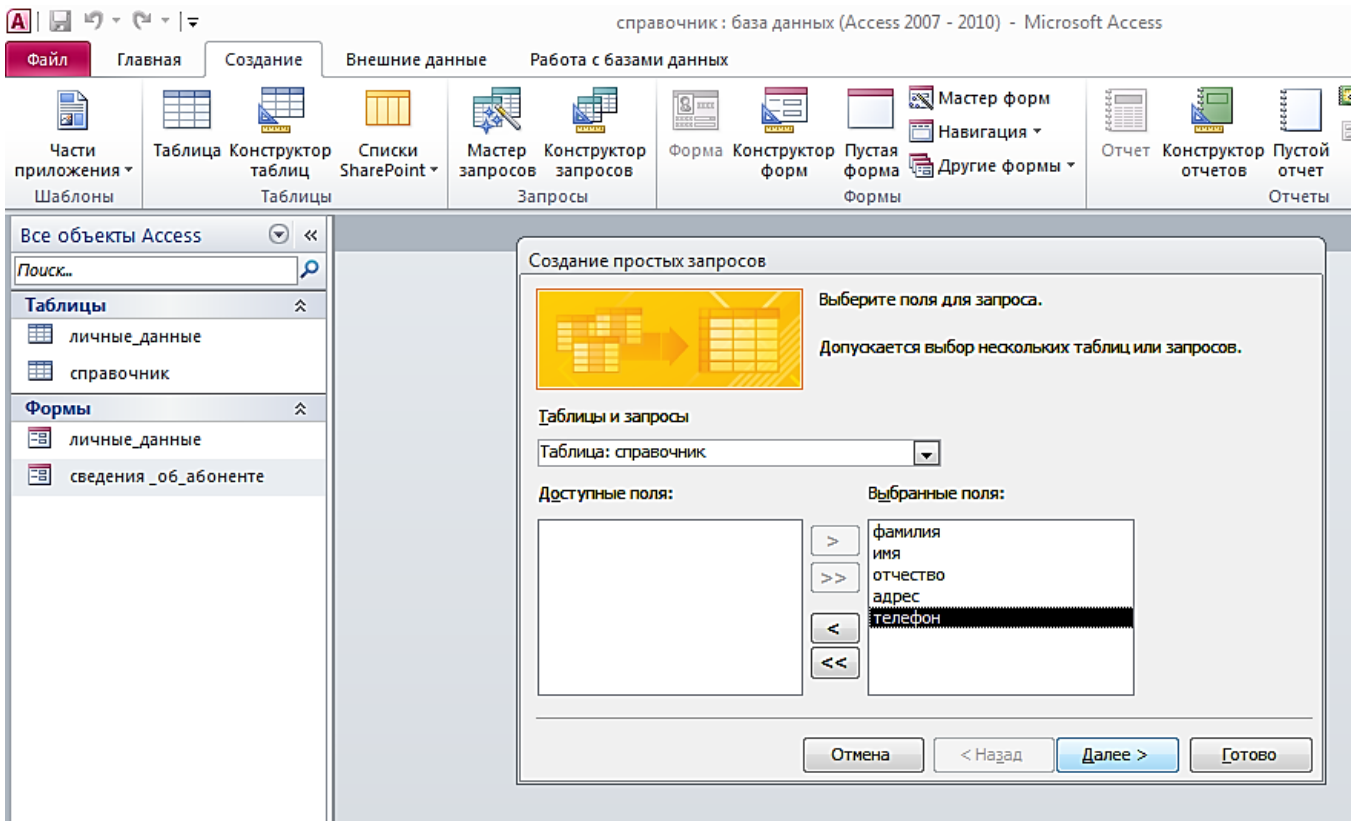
справочник : база данных (Access 2007 - 2010) - Microsoft Access

Файл Главная Создание Внешние данные Работа с базами данных

Части приложения
Шаблоны

Таблица Конструктор таблиц Списки SharePoint
Таблицы

Мастер запросов Конструктор запросов
Запросы

Форма Конструктор форм Пустая форма Мастер форм Навигация Другие формы
Формы

Отчет Конструктор отчетов Пустой отчет
Отчеты

Все объекты Access
Поиск...
Таблицы
личные_данные
справочник
Формы
личные_данные
сведения _об_абоненте

Создание простых запросов

Выберите поля для запроса.

Допускается выбор нескольких таблиц или запросов.

Таблицы и запросы
Таблица: справочник

Доступные поля:

Выбранные поля:
фамилия
имя
отчество
адрес
телефон

>
>>
<
<<

Отмена
< Назад
Далее >
Готово